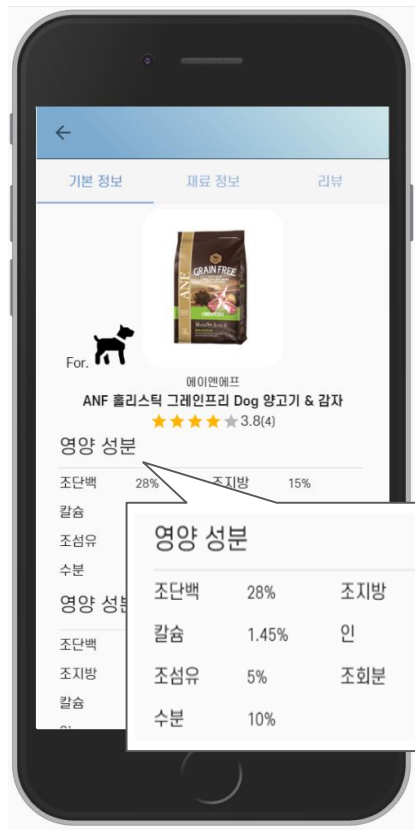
←

기본 정보 재료 정보 리뷰

GRAIN FREE
ANF

For.

에이엔에프
ANF 홀리스틱 그레인프리 Dog 양고기 & 감자
★★★★★ 3.8(4)

영양 성분

조단백 28% 조지방 15%
칼슘
조섬유
수분

영양 성분
조단백
조지방
칼슘

영양 성분

| | | |
|---|---|---|
| 조단백 | 28% | 조지방 |
| 칼슘 | 1.45% | 인 |
| 조섬유 | 5% | 조회분 |
| 수분 | 10% | |